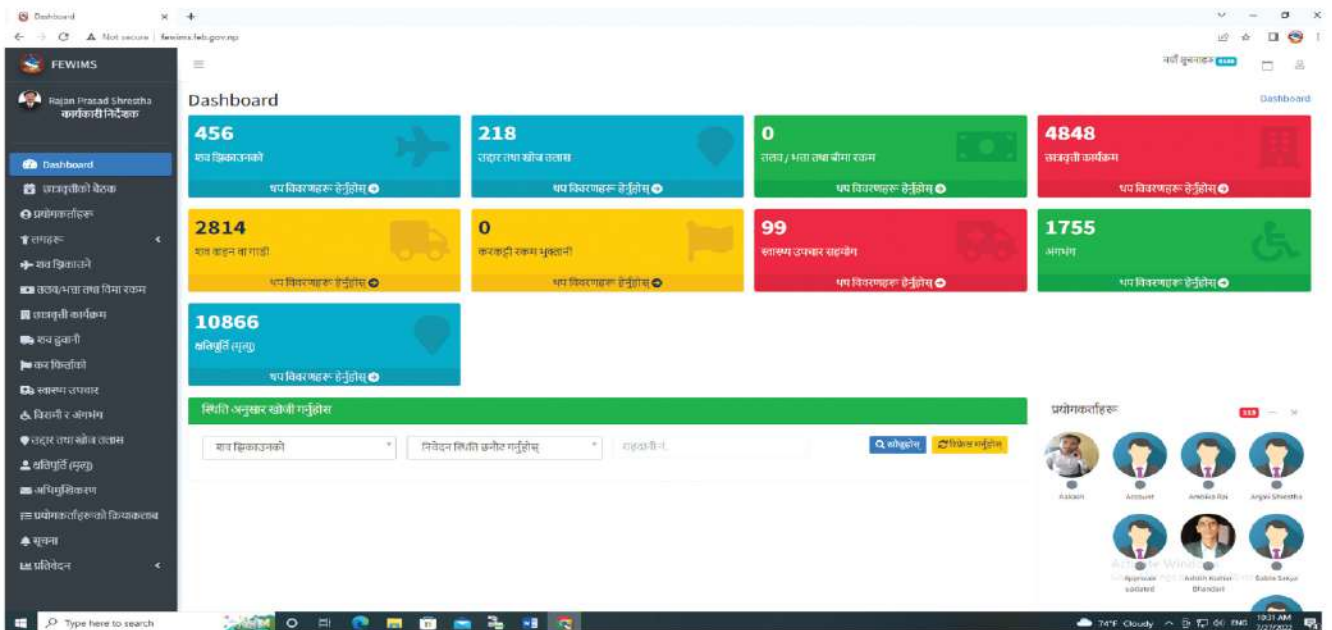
Dashboard
Not secure | fewims.feb.gov.np

FEWIMS
Rajan Prasad Shrestha
कार्यकारी निर्देशक

Dashboard
छात्रवृत्तीको बैठक
प्रयोगकर्ताहरू
लगहरू
शव झिकाउने
उद्धार/भत्ता तथा बिमा रकम
छात्रवृत्ती कार्यक्रम
शव ढुवानी
कर फिर्ताको
स्वास्थ्य उपचार
विरामी र अंगभंग
उद्धार तथा खोज तलास
क्षतिपूर्ति (मृत्यु)
अभिमुखिकरण
प्रयोगकर्ताहरुको क्रियाकलाप
सूचना
प्रतिवेदन

नयाँ सूचनाहरू

Dashboard

Dashboard

456
शव झिकाउनको
थप विवरणहरू हेर्नुहोस्

218
उद्धार तथा खोज तलास
थप विवरणहरू हेर्नुहोस्

0
उद्धार / भत्ता तथा बीमा रकम
थप विवरणहरू हेर्नुहोस्

4848
छात्रवृत्ती कार्यक्रम
थप विवरणहरू हेर्नुहोस्

2814
शव वाहन वा गाडी
थप विवरणहरू हेर्नुहोस्

0
करकट्टी रकम भुक्तानी
थप विवरणहरू हेर्नुहोस्

99
स्वास्थ्य उपचार सहयोग
थप विवरणहरू हेर्नुहोस्

1755
अंगभंग
थप विवरणहरू हेर्नुहोस्

10866
क्षतिपूर्ति (मृत्यु)
थप विवरणहरू हेर्नुहोस्

स्थिति अनुसार खोजी गर्नुहोस्
शव झिकाउनको
निवेदन स्थिति छनौट गर्नुहोस्
दर्ता नं.
खोज्नुहोस्
रिफ्रेस गर्नुहोस्

प्रयोगकर्ताहरू
Aakash
Account
Ambika Rai
Anjali Shrestha
Approval Updated
Ashish Kumar Bhandari
Babita Saiju

Activate Windows

Type here to search
74°F Cloudy
ENG
10:31 AM
7/27/2022